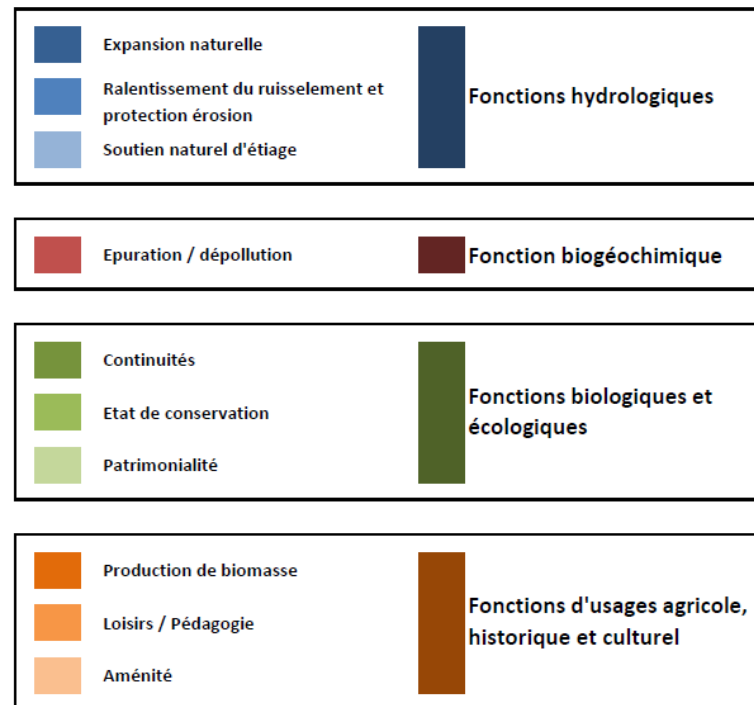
Expansion naturelle

Ralentissement du ruisselement et protection érosion

Soutien naturel d'étiage

Fonctions hydrologiques

Epuration / dépollution

Fonction biogéochimique

Continuités

Etat de conservation

Patrimonialité

Fonctions biologiques et écologiques

Production de biomasse

Loisirs / Pédagogie

Aménité

Fonctions d'usages agricole, historique et culturel